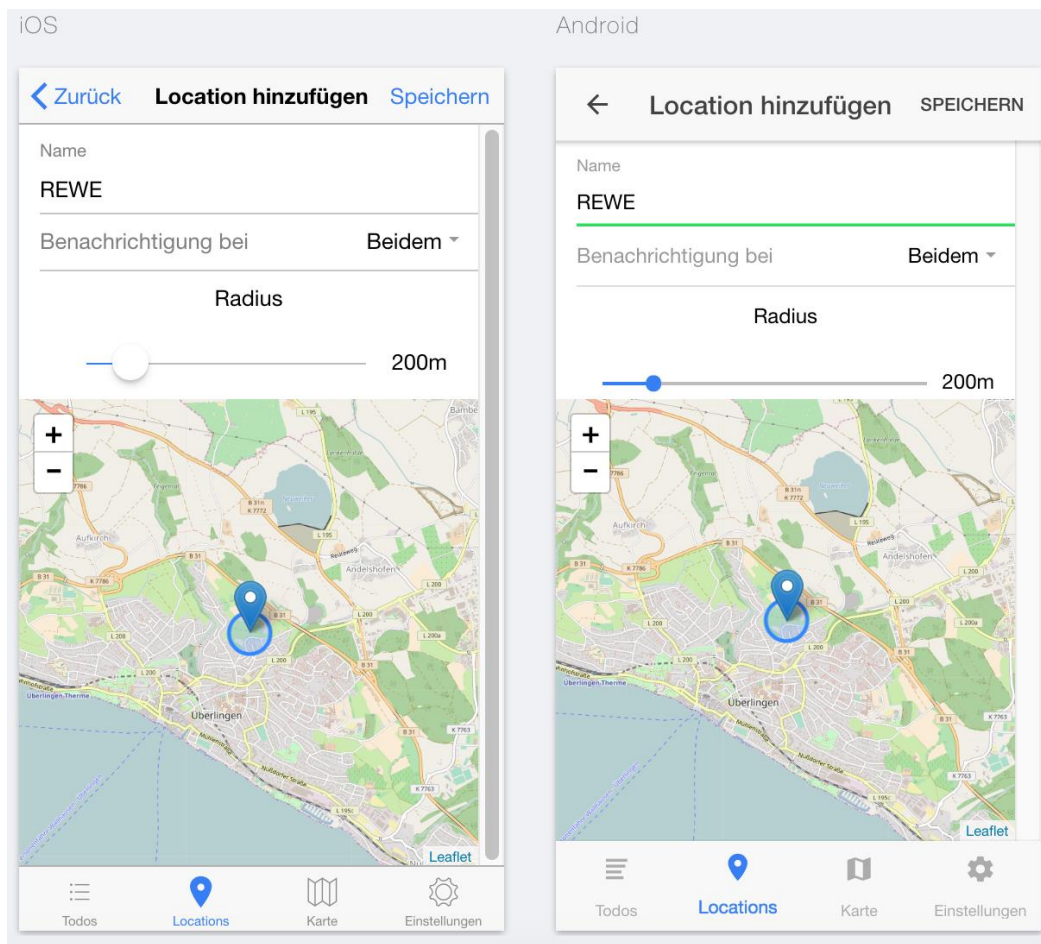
iOS

Zurück Location hinzufügen Speichern

Name

REWE

Benachrichtigung bei Beidem

Radius

200m

+
−

Aufkirch

Andelshofen

Überlingen

Leaflet

Todos Locations Karte Einstellungen

Android

Location hinzufügen SPEICHERN

Name

REWE

Benachrichtigung bei Beidem

Radius

200m

+
−

Aufkirch

Andelshofen

Überlingen

Leaflet

Todos Locations Karte Einstellungen